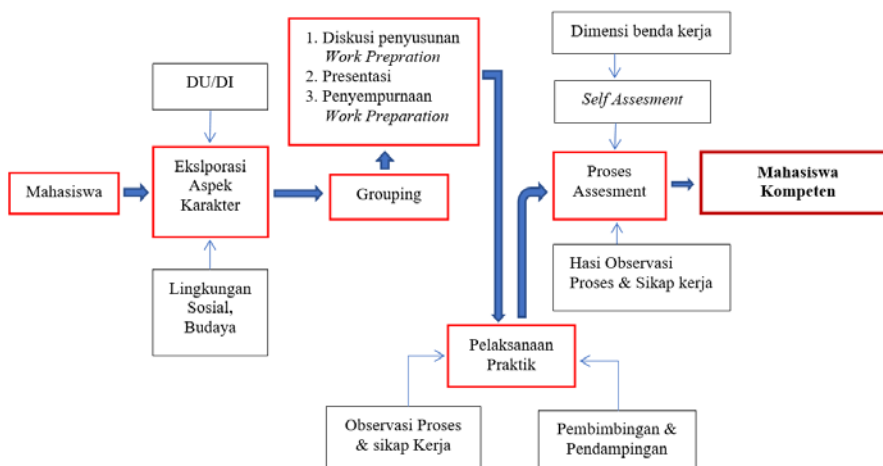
Mahasiswa

DU/DI

Ekslporasi Aspek Karakter

Lingkungan Sosial, Budaya

Grouping

1. Diskusi penyusunan *Work Prepration*
2. Presentasi
3. Penyempurnaan *Work Preparation*

Pelaksanaan Praktik

Observasi Proses & sikap Kerja

Pembimbingan & Pendampingan

Dimensi benda kerja

*Self Assesment*

Proses Assesment

Hasi Observasi Proses & Sikap kerja

**Mahasiswa Kompeten**